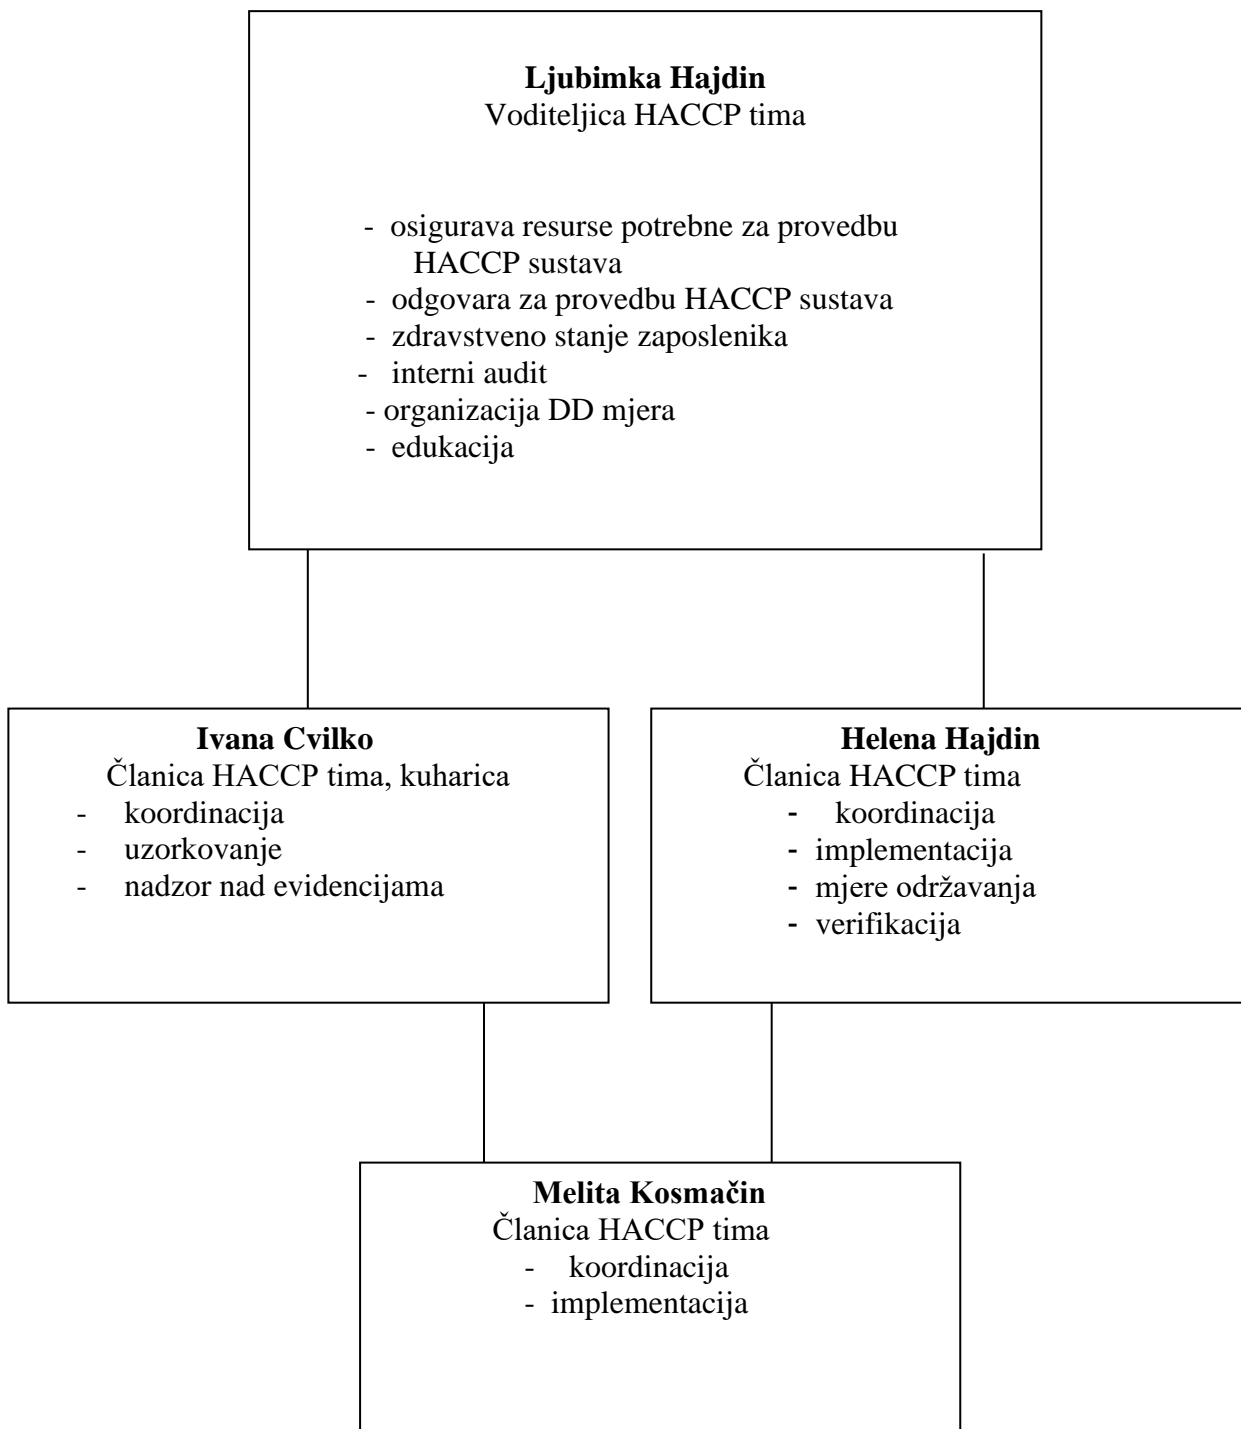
**Ljubimka Hajdin**
Voditeljica HACCP tima

- osigurava resurse potrebne za provedbu HACCP sustava
- odgovara za provedbu HACCP sustava
- zdravstveno stanje zaposlenika
- interni audit
- organizacija DD mjera
- edukacija

**Ivana Cvilko**
Članica HACCP tima, kuharica
- koordinacija
- uzorkovanje
- nadzor nad evidencijama

**Helena Hajdin**
Članica HACCP tima
- koordinacija
- implementacija
- mjere održavanja
- verifikacija

**Melita Kosmačin**
Članica HACCP tima
- koordinacija
- implementacija